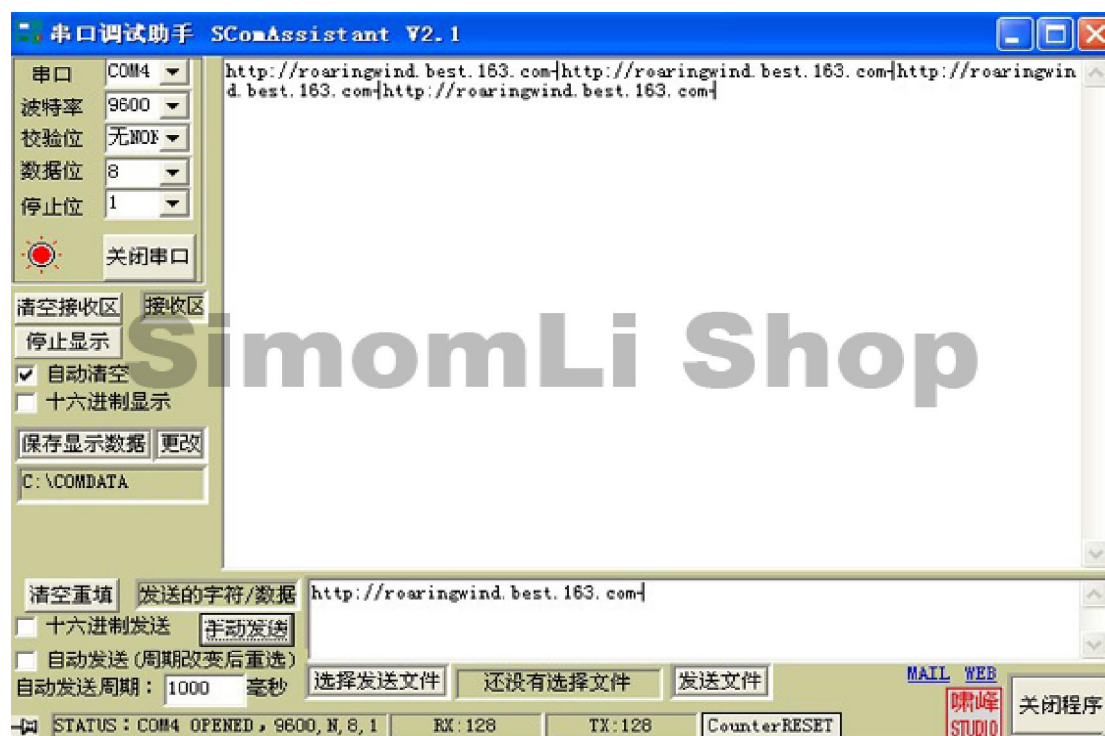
串口调试助手 SComAssistant V2.1

串口 COM4
波特率 9600
校验位 无NONE
数据位 8
停止位 1
关闭串口

http://roaringwind.best.163.com http://roaringwind.best.163.com http://roaringwind.best.163.com http://roaringwind.best.163.com

清空接收区 接收区
停止显示
自动清空
十六进制显示
保存显示数据 更改
C:\COMDATA

SimomLi Shop

清空重填 发送的字符/数据 http://roaringwind.best.163.com
十六进制发送 手动发送
自动发送(周期改变后重选)
自动发送周期: 1000 毫秒
选择发送文件 还没有选择文件 发送文件
MAIL WEB
啸峰 STUDIO
关闭程序
STATUS: COM4 OPENED, 9600, N, 8, 1 RX:128 TX:128 CounterRESET